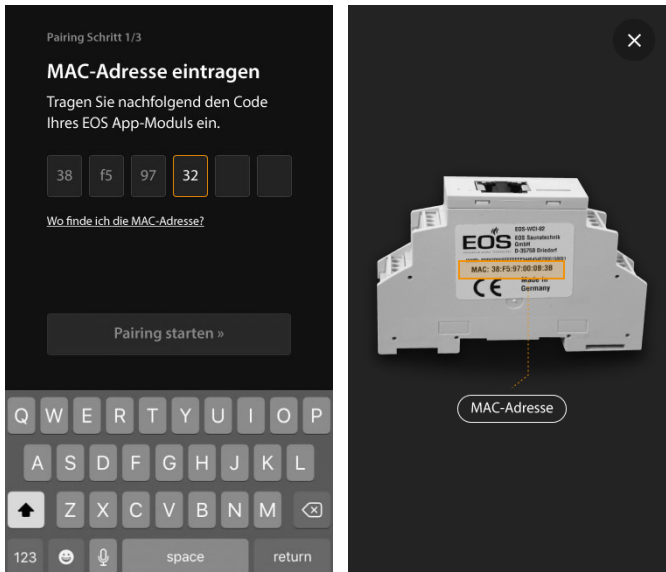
Pairing Schritt 1/3

MAC-Adresse eintragen

Tragen Sie nachfolgend den Code Ihres EOS App-Moduls ein.

38 f5 97 32

Wo finde ich die MAC-Adresse?

Pairing starten »

Q W E R T Z U I O P
A S D F G H J K L
Z X C V B N M
123 space return

EOS

EOS-WCI-BF
EOS Saunatechnik GmbH
D-35759 Driedorf

MAC: 38:F5:97:00:08:38

Made in Germany

MAC-Adresse